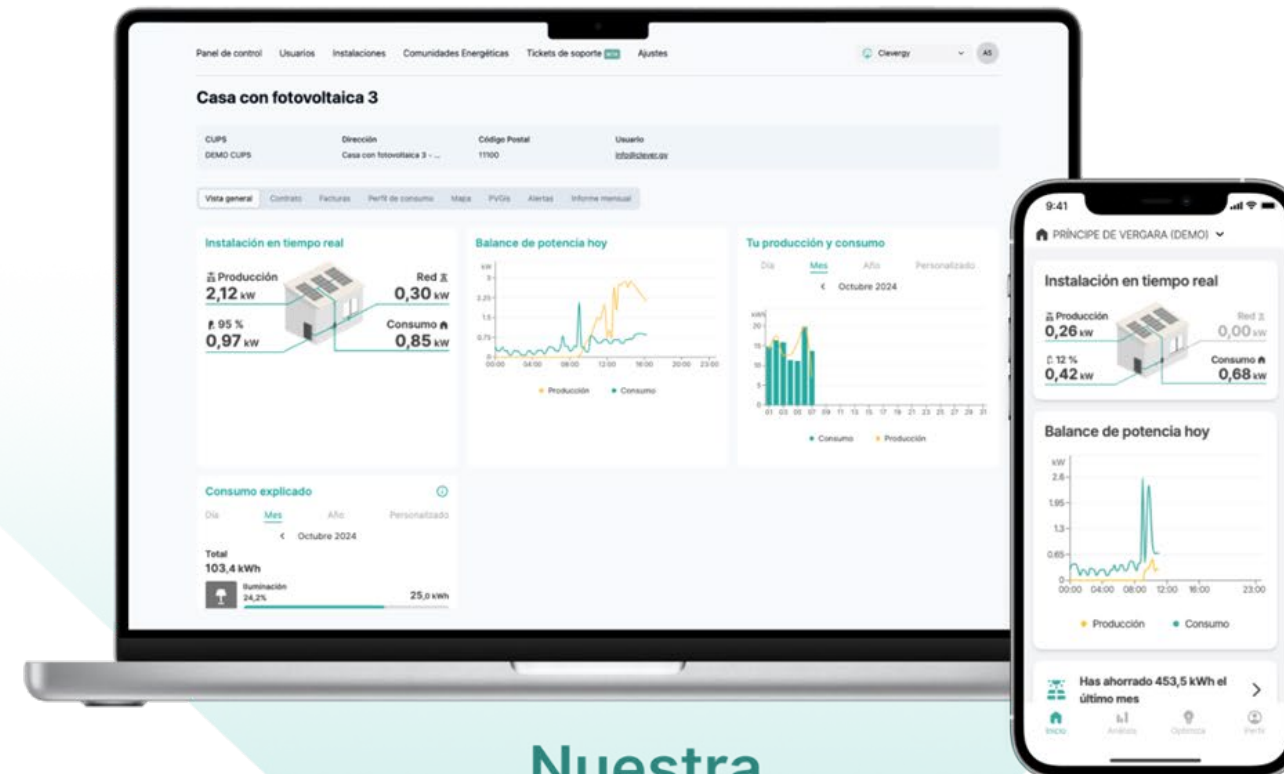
Panel de control Usuarios Instalaciones Comunidades Energéticas Tickets de soporte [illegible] Ajustes

Clevergy AS

Casa con fotovoltaica 3

| CUPS | Dirección | Código Postal | Usuario |
|---|---|---|---|
| DEMO CUPS | Casa con fotovoltaica 3 - ... | 11100 | info@clever.gy |

Vista general Contrato Facturas Perfil de consumo Mapa PVGIs Alertas Informe mensual

Instalación en tiempo real

Producción 2,12 kW

Red 0,30 kW

95 % 0,97 kW

Consumo 0,85 kW

Balance de potencia hoy

kW 3 2.25 1.5 0.75 0

00:00 04:00 08:00 12:00 16:00 20:00 23:00

Producción Consumo

Tu producción y consumo

Día Mes Año Personalizado

< Octubre 2024

kWh 20 15 10 5 0

01 03 05 07 09 11 13 15 17 19 21 23 25 27 29 31

Consumo Producción

Consumo explicado

Día Mes Año Personalizado

< Octubre 2024

Total
103,4 kWh

Iluminación 24,2% 25,0 kWh

9:41

PRÍNCIPE DE VERGARA (DEMO)

Instalación en tiempo real

Producción 0,26 kW

Red 0,00 kW

12 % 0,42 kW

Consumo 0,68 kW

Balance de potencia hoy

kW 2.6 1.95 1.3 0.65 0

00:00 04:00 08:00 12:00 16:00 23:00

Producción Consumo

Has ahorrado 453,5 kWh el último mes

Inicio Análisis Optimiza Perfil

Nuestra